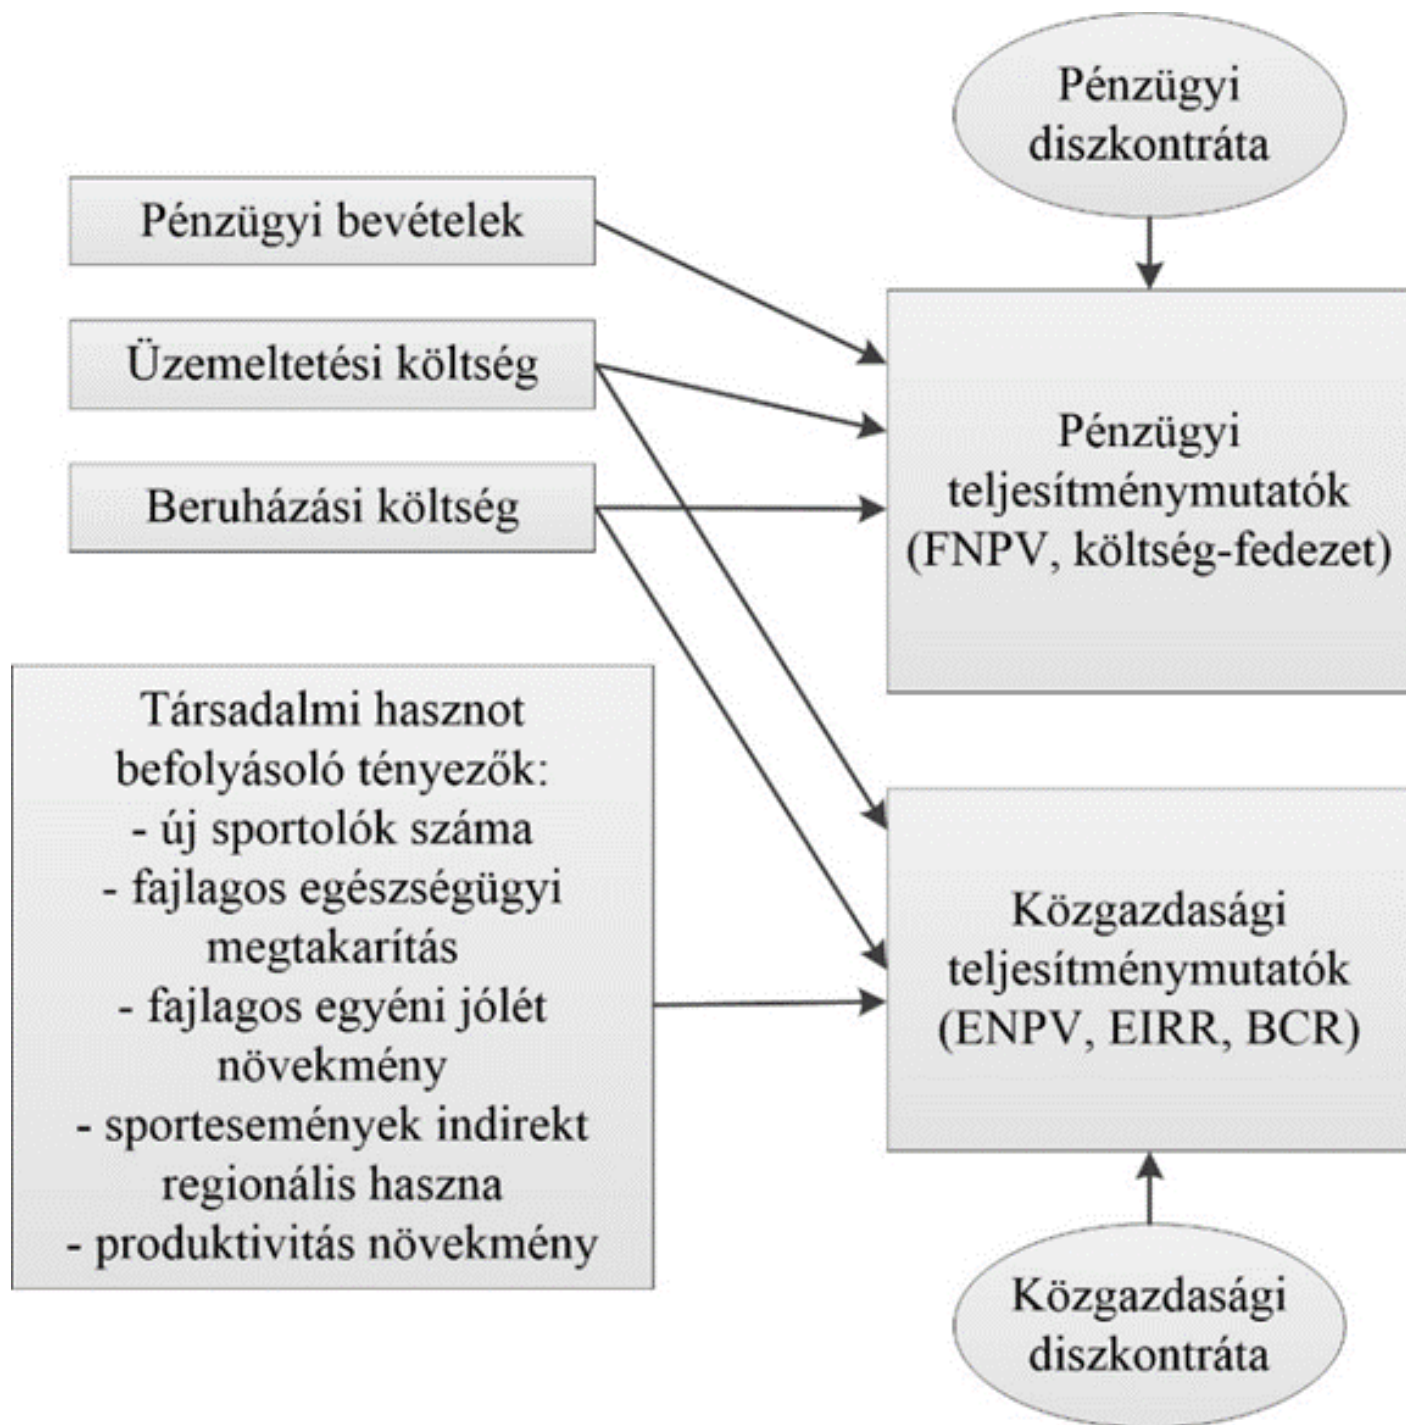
Pénzügyi diszkontráta

Pénzügyi bevételek

Üzemeltetési költség

Beruházási költség

Pénzügyi teljesítménymutatók (FNPV, költség-fedezet)

Társadalmi hasznot befolyásoló tényezők:
- új sportolók száma
- fajlagos egészségügyi megtakarítás
- fajlagos egyéni jólét növekmény
- sportesemények indirekt regionális haszna
- produktivitás növekmény

Közgazdasági teljesítménymutatók (ENPV, EIRR, BCR)

Közgazdasági diszkontráta